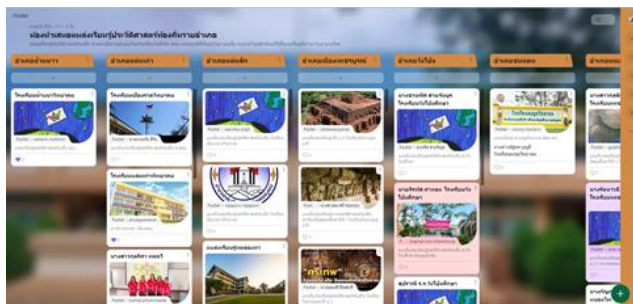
Padlet

ช่องทำเลขออนไลน์เรียนรู้ประวัติศาสตร์ท้องถิ่นภายในอำเภอ

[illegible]

| อำเภอบ้านนา | อำเภอองครักษ์ | อำเภอเมือง | อำเภอเมืองนครนายก | อำเภอปากพลี | อำเภอบ้านนา | อำเภอ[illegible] |
|---|---|---|---|---|---|---|
| โรงเรียนบ้านนาวิทยาคม | โรงเรียนองครักษ์ | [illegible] | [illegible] | นางสาว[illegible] โรงเรียนปากพลีวิทยาคม | โรงเรียนนายก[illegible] | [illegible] |
| | โรงเรียนองครักษ์วิทยาคม | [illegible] | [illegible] | นางสาว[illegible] โรงเรียน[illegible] | | |
| | นางสาว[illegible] | ผลงานเรียนรู้ครูของเรา | "ศรีเทพ" | สุนิสาพร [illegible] | | |